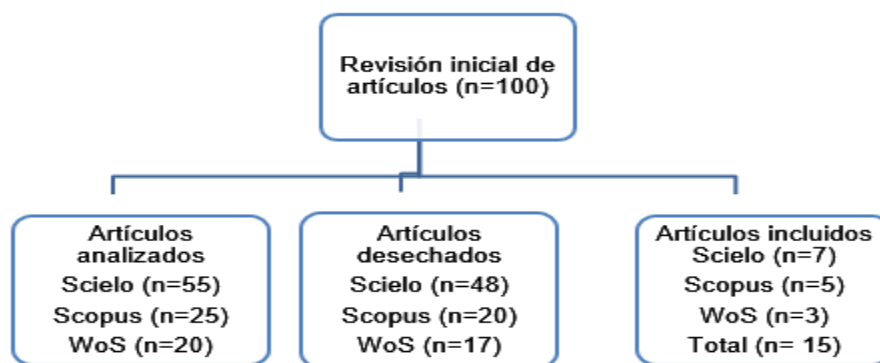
Revisión inicial de artículos (n=100)

Artículos analizados
Scielo (n=55)
Scopus (n=25)
WoS (n=20)

Artículos desechados
Scielo (n=48)
Scopus (n=20)
WoS (n=17)

Artículos incluidos
Scielo (n=7)
Scopus (n=5)
WoS (n=3)
Total (n= 15)